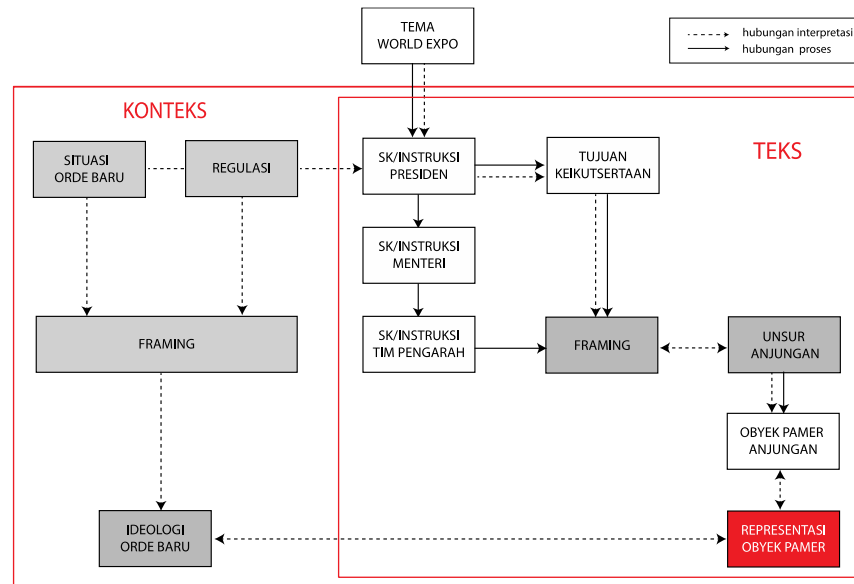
hubungan interpretasi
hubungan proses

TEMA WORLD EXPO

KONTEKS

TEKS

SITUASI ORDE BARU

REGULASI

SK/INSTRUKSI PRESIDEN

TUJUAN KEIKUTSERTAAN

SK/INSTRUKSI MENTERI

FRAMING

SK/INSTRUKSI TIM PENGARAH

FRAMING

UNSUR ANJUNGAN

OBYEK PAMER ANJUNGAN

IDEOLOGI ORDE BARU

REPRESENTASI OBYEK PAMER